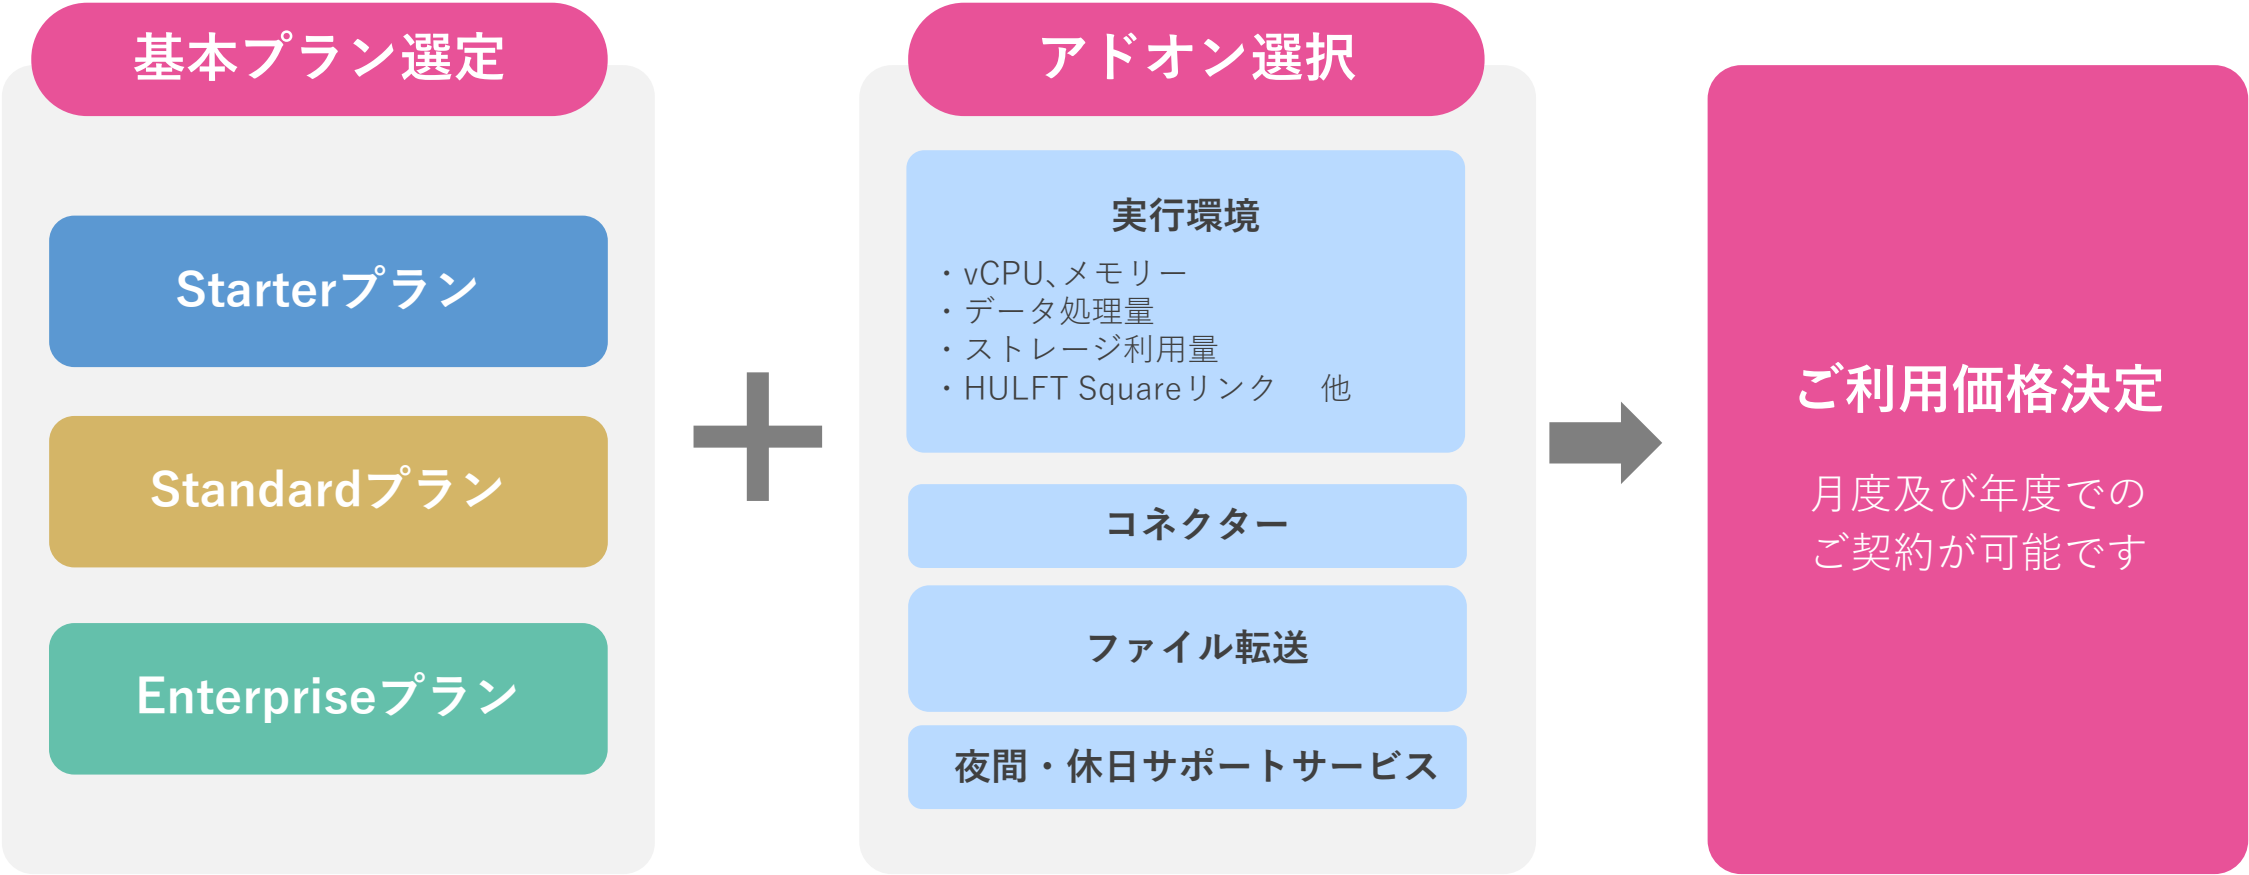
基本プラン選定

Starterプラン

Standardプラン

Enterpriseプラン

アドオン選択

実行環境

・vCPU、メモリー
・データ処理量
・ストレージ利用量
・HULFT Squareリンク　他

コネクター

ファイル転送

夜間・休日サポートサービス

ご利用価格決定

月度及び年度での
ご契約が可能です